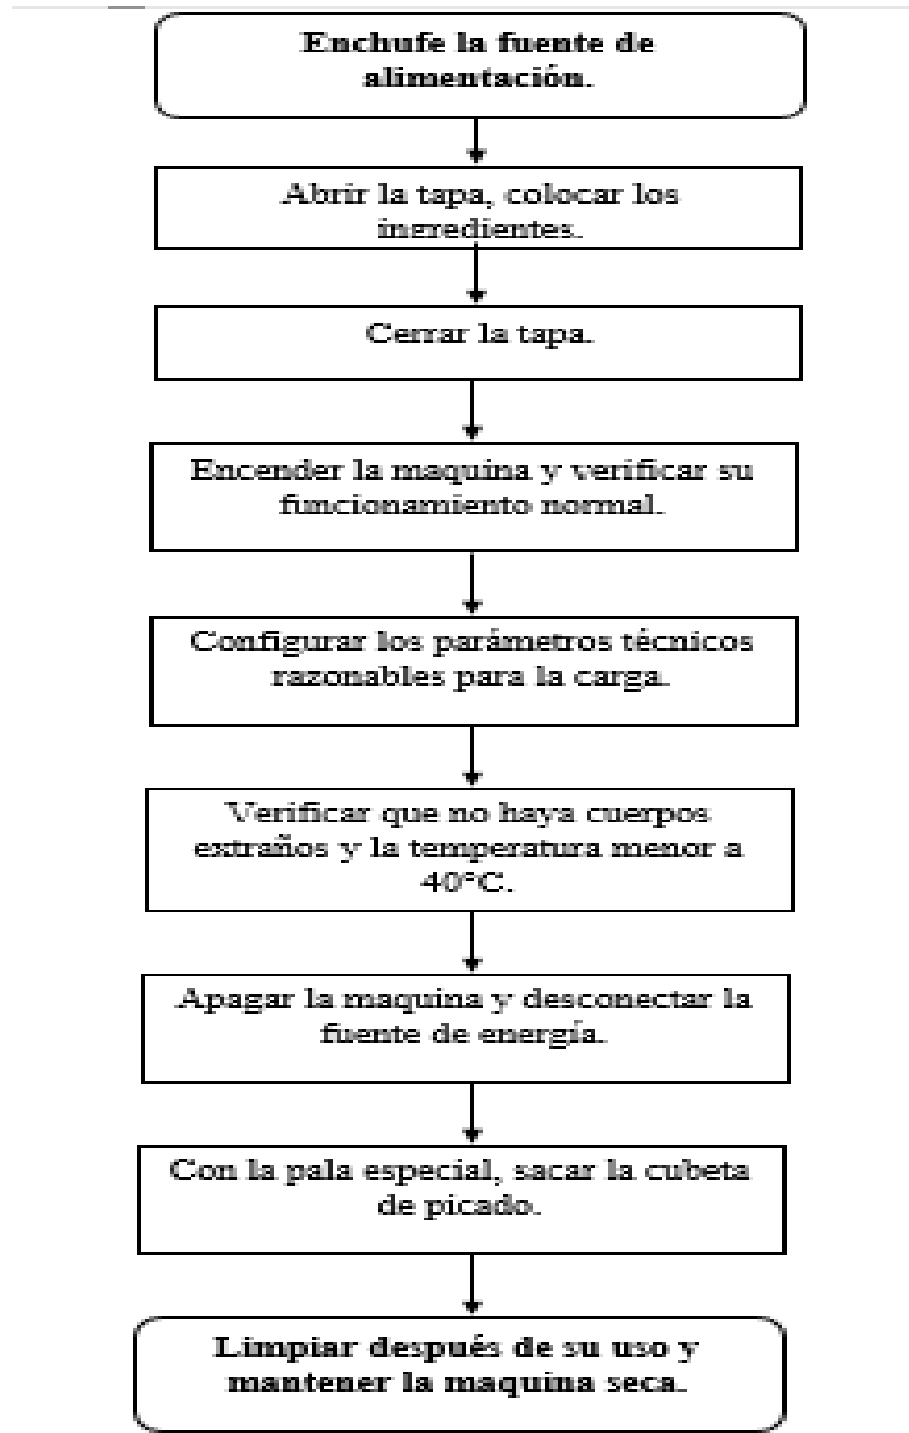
Enchufe la fuente de alimentación.

Abrir la tapa, colocar los ingredientes.

Cerrar la tapa.

Encender la maquina y verificar su funcionamiento normal.

Configurar los parámetros técnicos razonables para la carga.

Verificar que no haya cuerpos extraños y la temperatura menor a 40°C.

Apagar la maquina y desconectar la fuente de energía.

Con la pala especial, sacar la cubeta de picado.

Limpiar después de su uso y mantener la maquina seca.